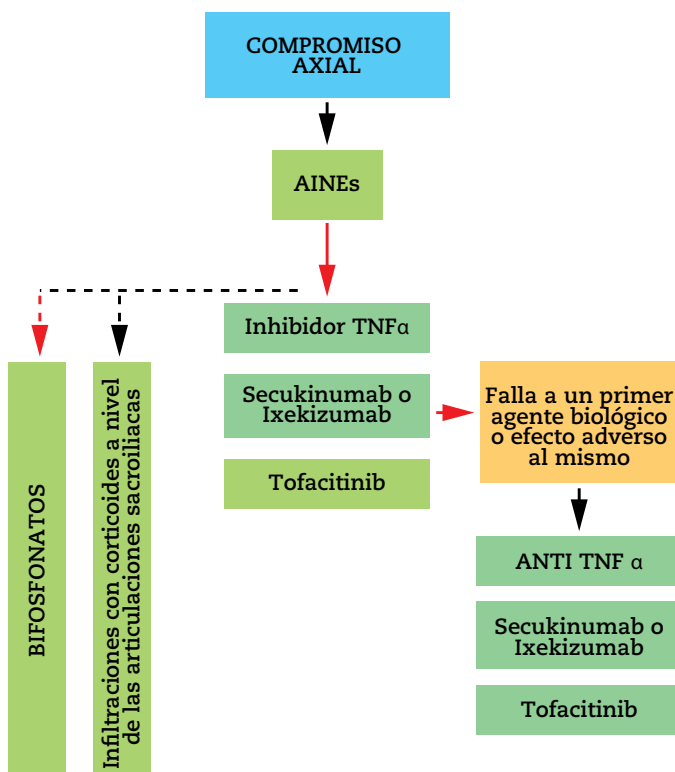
COMPROMISO AXIAL

AINEs

Inhibidor TNFα

Secukinumab o Ixekizumab

Tofacitinib

BIFOSFONATOS

Infiltraciones con corticoides a nivel de las articulaciones sacroilíacas

Falla a un primer agente biológico o efecto adverso al mismo

ANTI TNF α

Secukinumab o Ixekizumab

Tofacitinib